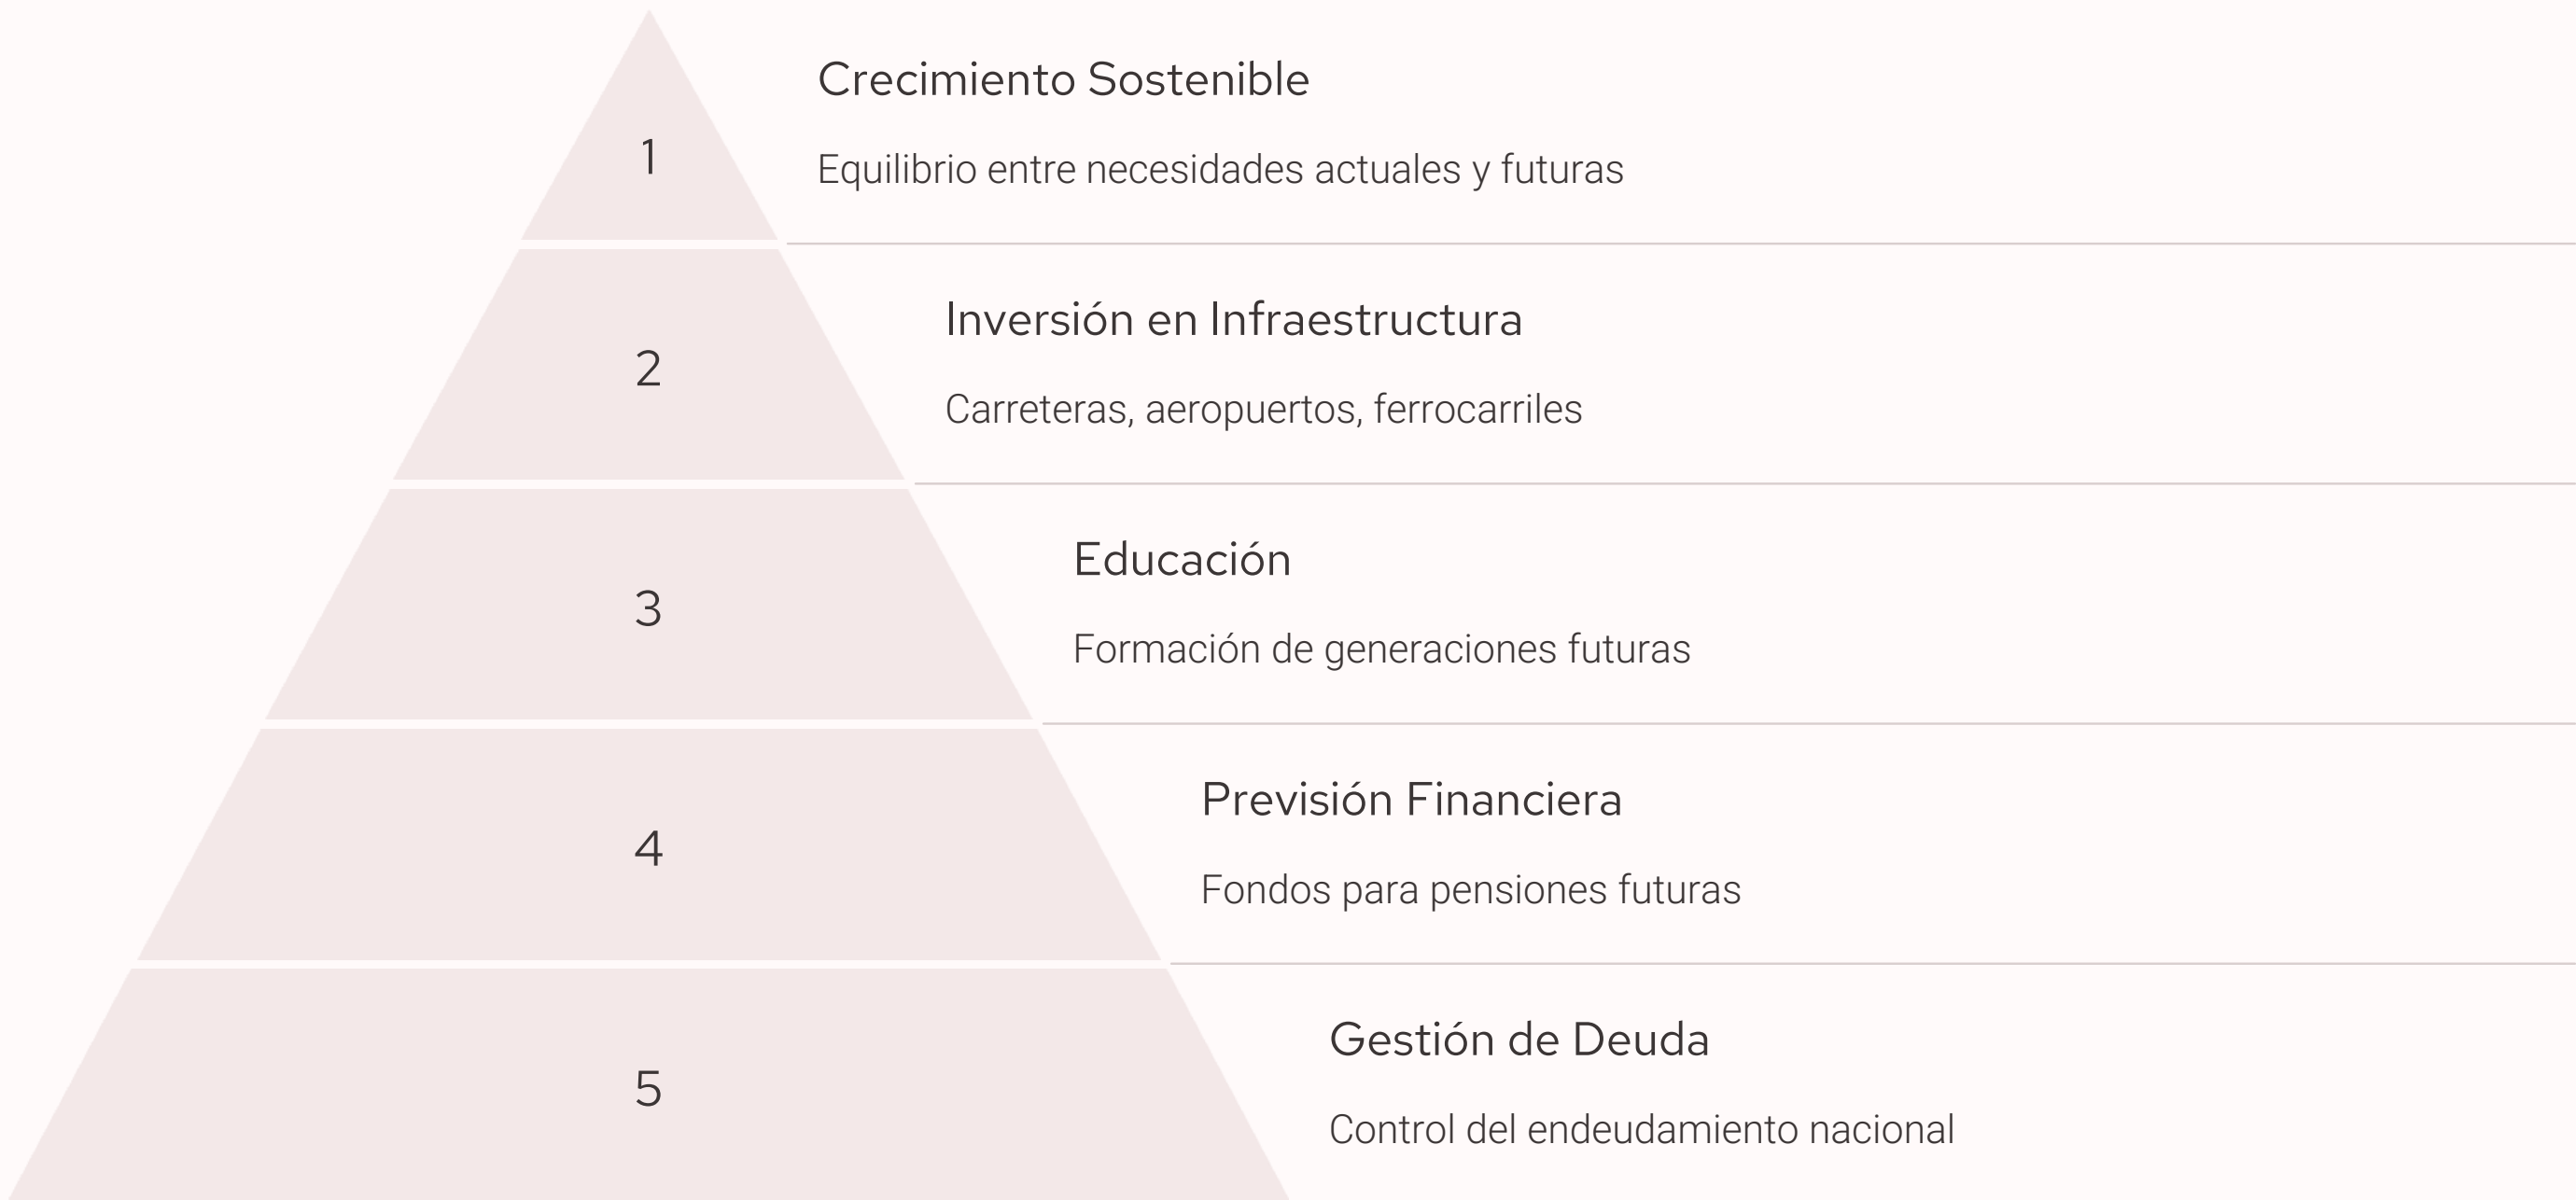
1

Crecimiento Sostenible

Equilibrio entre necesidades actuales y futuras

2

Inversión en Infraestructura

Carreteras, aeropuertos, ferrocarriles

3

Educación

Formación de generaciones futuras

4

Previsión Financiera

Fondos para pensiones futuras

5

Gestión de Deuda

Control del endeudamiento nacional